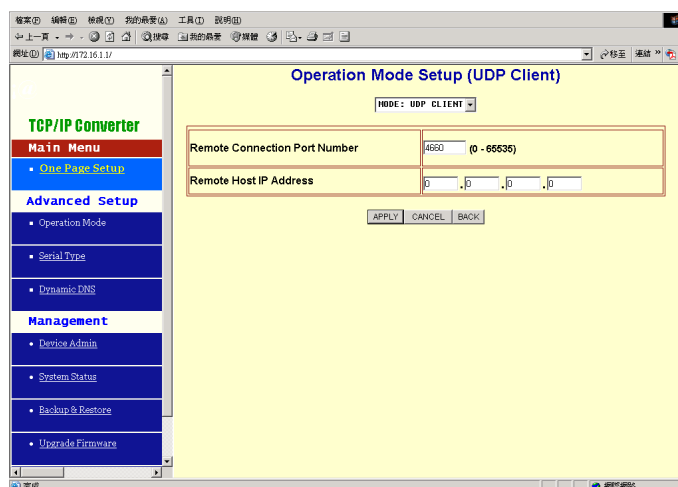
檔案(F) 編輯(E) 檢視(V) 我的最愛(A) 工具(T) 說明(H)

上一頁 搜尋 我的最愛 媒體

網址(D) http://172.16.1.1/ 移至 連結

TCP/IP Converter

Main Menu

One Page Setup

Advanced Setup

Operation Mode

Serial Type

Dynamic DNS

Management

Device Admin

System Status

Backup & Restore

Upgrade Firmware

Operation Mode Setup (UDP Client)

MODE: UDP CLIENT

| Remote Connection Port Number | 4660 (0 - 65535) |
|---|---|
| Remote Host IP Address | 0 . 0 . 0 . 0 |

APPLY CANCEL BACK

完成 網際網路